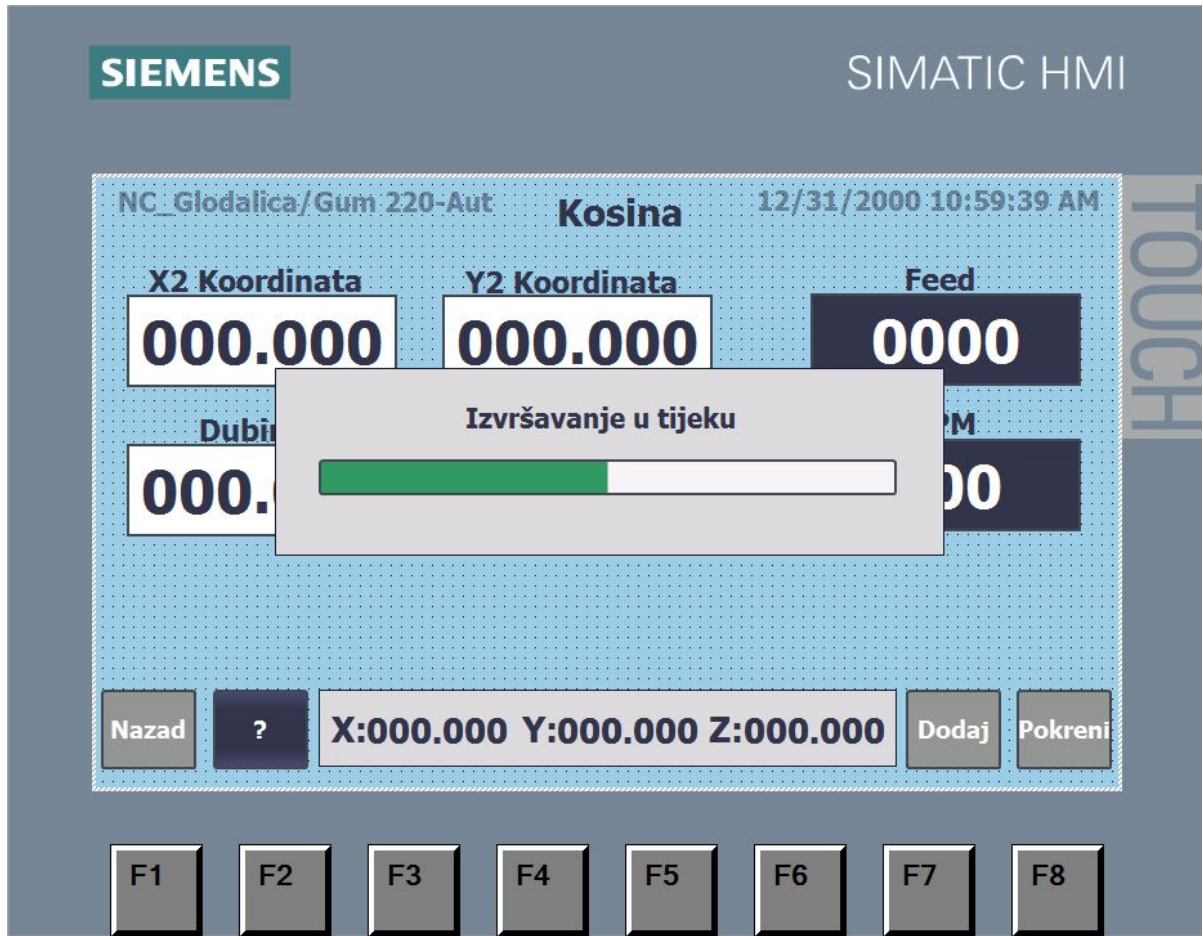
SIEMENS

SIMATIC HMI

TOUCH

NC_Glodalica/Gum 220-Aut

Kosina

12/31/2000 10:59:39 AM

X2 Koordinata
000.000

Y2 Koordinata
000.000

Feed
0000

Dubi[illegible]
000.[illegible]

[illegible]PM
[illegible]00

Izvršavanje u tijeku

Nazad

?

X:000.000 Y:000.000 Z:000.000

Dodaj

Pokreni

F1 F2 F3 F4 F5 F6 F7 F8